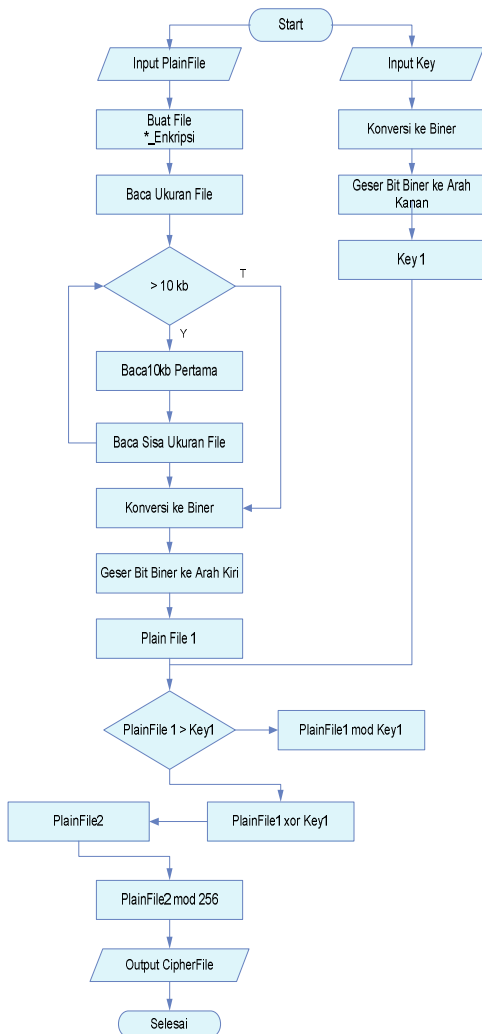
Start

Input PlainFile

Buat File *_Enkripsi

Baca Ukuran File

> 10 kb

T

Y

Baca10kb Pertama

Baca Sisa Ukuran File

Konversi ke Biner

Geser Bit Biner ke Arah Kiri

Plain File 1

Input Key

Konversi ke Biner

Geser Bit Biner ke Arah Kanan

Key 1

PlainFile 1 > Key1

PlainFile1 mod Key1

PlainFile1 xor Key1

PlainFile2

PlainFile2 mod 256

Output CipherFile

Selesai